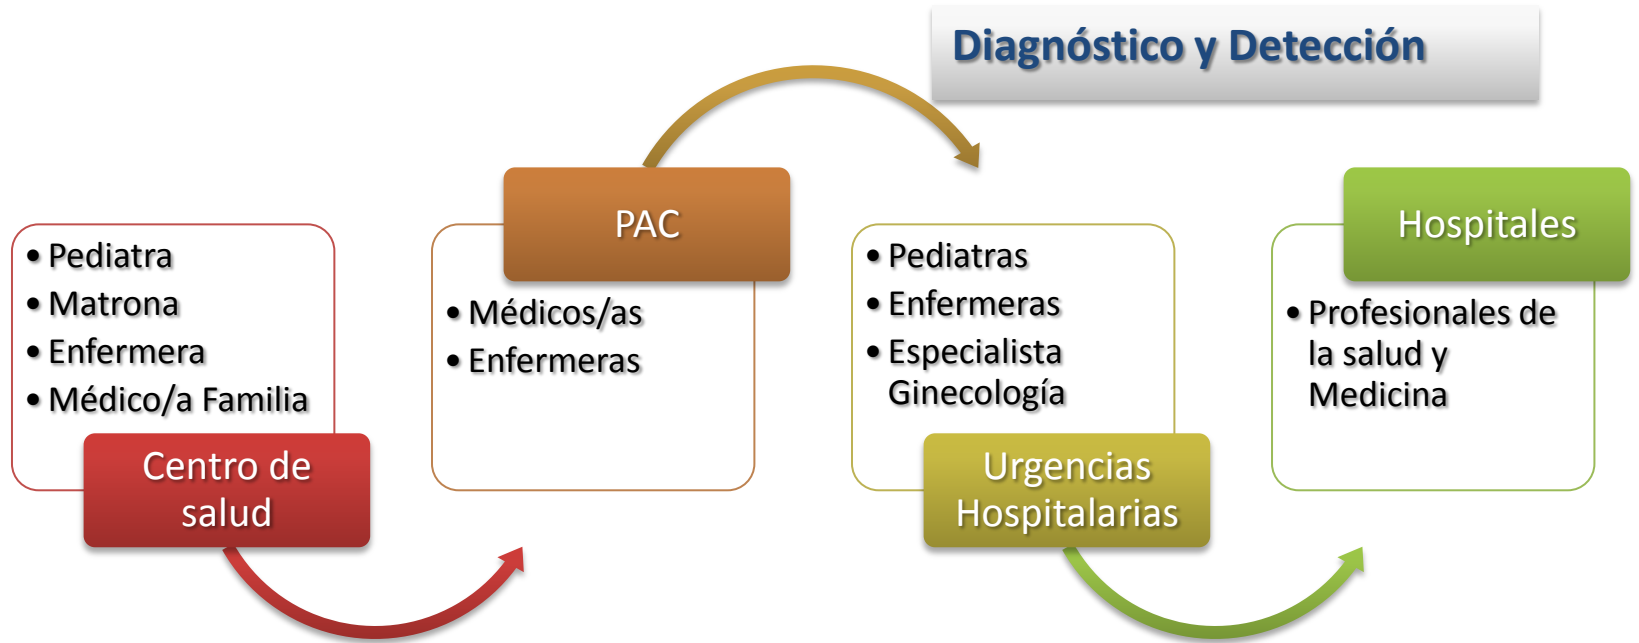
Diagnóstico y Detección

• Pediatra
• Matrona
• Enfermera
• Médico/a Familia

Centro de salud

PAC

• Médicos/as
• Enfermeras

• Pediatras
• Enfermeras
• Especialista Ginecología

Urgencias Hospitalarias

Hospitales

• Profesionales de la salud y Medicina